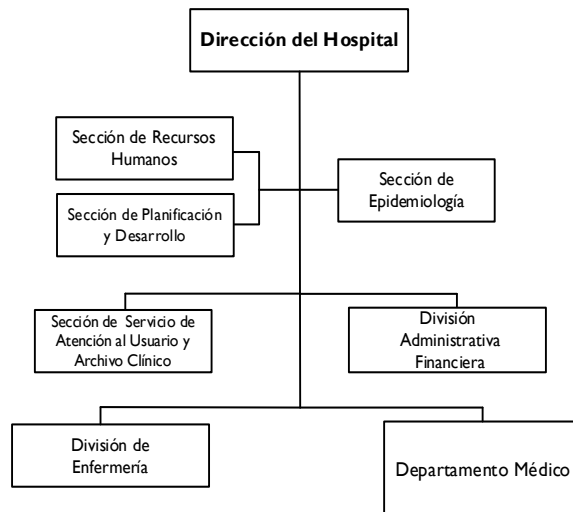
Dirección del Hospital

Sección de Recursos Humanos

Sección de Planificación y Desarrollo

Sección de Epidemiología

Sección de Servicio de Atención al Usuario y Archivo Clínico

División Administrativa Financiera

División de Enfermería

Departamento Médico